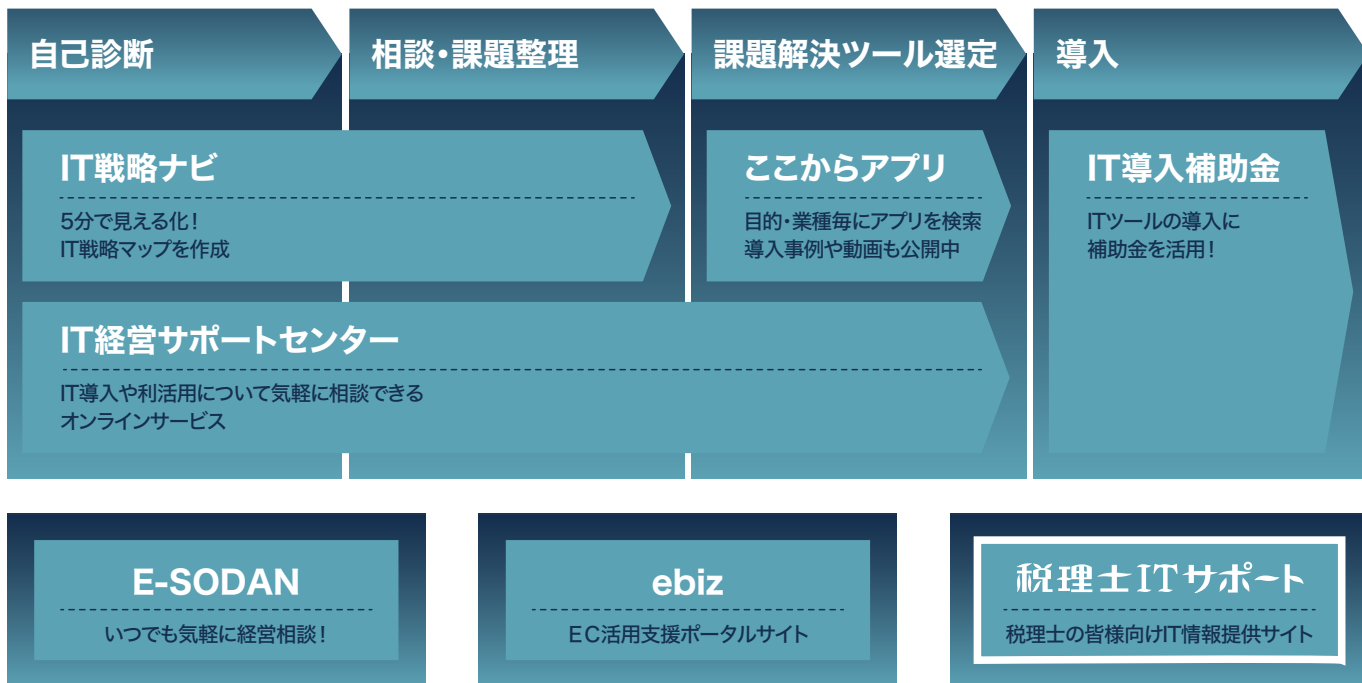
自己診断

相談・課題整理

課題解決ツール選定

導入

IT戦略ナビ

5分で見える化！
IT戦略マップを作成

ここからアプリ

目的・業種毎にアプリを検索
導入事例や動画も公開中

IT導入補助金

ITツールの導入に
補助金を活用！

IT経営サポートセンター

IT導入や利活用について気軽に相談できる
オンラインサービス

E-SODAN

いつでも気軽に経営相談！

ebiz

EC活用支援ポータルサイト

税理士ITサポート

税理士の皆様向けIT情報提供サイト